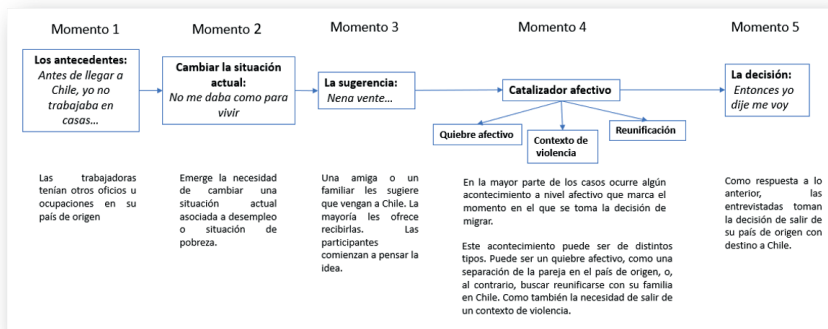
Momento 1

**Los antecedentes:**
*Antes de llegar a Chile, yo no trabajaba en casas…*

Las trabajadoras tenían otros oficios u ocupaciones en su país de origen

Momento 2

**Cambiar la situación actual:**
*No me daba como para vivir*

Emerge la necesidad de cambiar una situación actual asociada a desempleo o situación de pobreza.

Momento 3

**La sugerencia:**
*Nena vente…*

Una amiga o un familiar les sugiere que vengan a Chile. La mayoría les ofrece recibirlas. Las participantes comienzan a pensar la idea.

Momento 4

**Catalizador afectivo**

**Quiebre afectivo**

**Contexto de violencia**

**Reunificación**

En la mayor parte de los casos ocurre algún acontecimiento a nivel afectivo que marca el momento en el que se toma la decisión de migrar.

Este acontecimiento puede ser de distintos tipos. Puede ser un quiebre afectivo, como una separación de la pareja en el país de origen, o, al contrario, buscar reunificarse con su familia en Chile. Como también la necesidad de salir de un contexto de violencia.

Momento 5

**La decisión:**
*Entonces yo dije me voy*

Como respuesta a lo anterior, las entrevistadas toman la decisión de salir de su país de origen con destino a Chile.